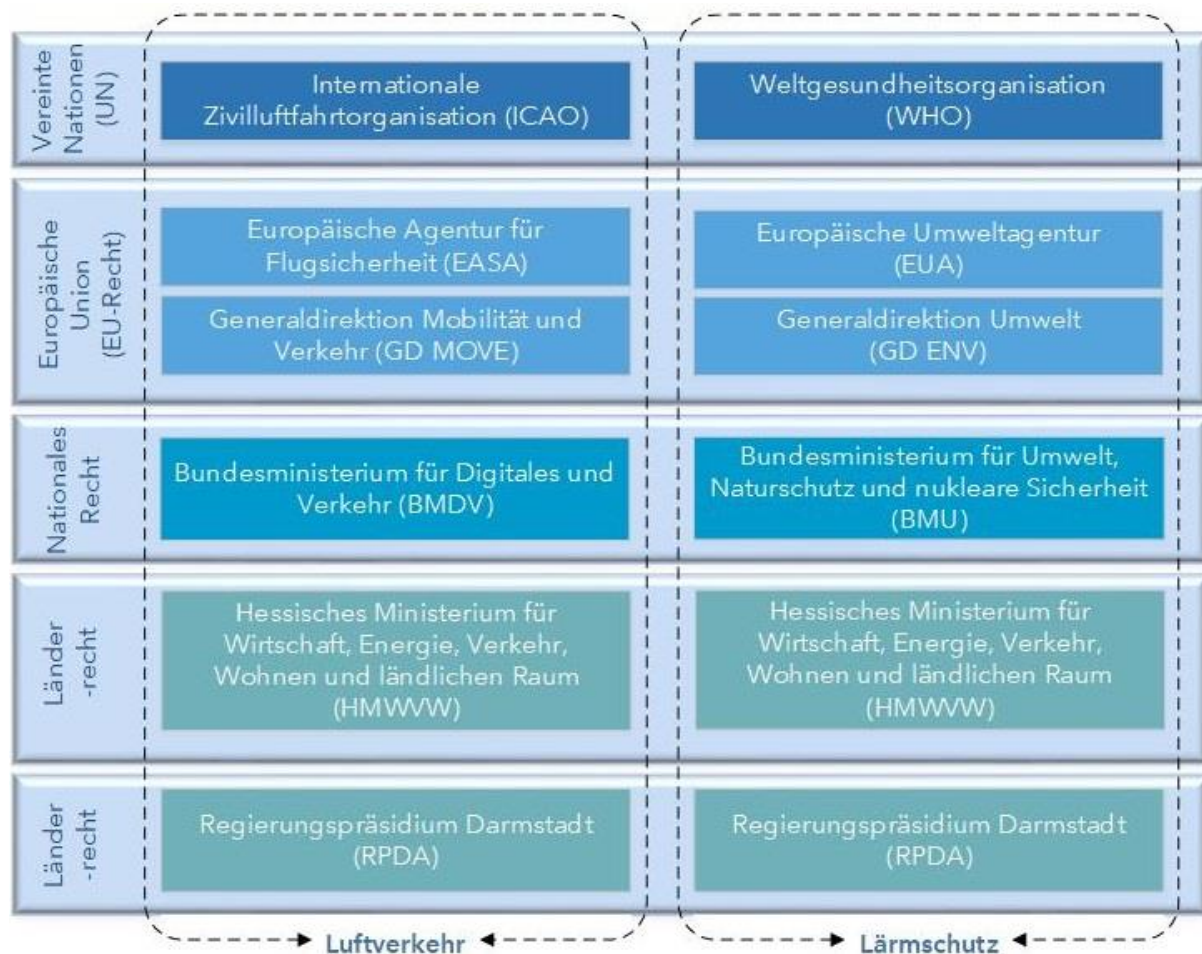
| | | |
|---|---|---|
| Vereinte Nationen (UN) | Internationale Zivilluftfahrtorganisation (ICAO) | Weltgesundheitsorganisation (WHO) |
| Europäische Union (EU-Recht) | Europäische Agentur für Flugsicherheit (EASA) | Europäische Umweltagentur (EUA) |
| | Generaldirektion Mobilität und Verkehr (GD MOVE) | Generaldirektion Umwelt (GD ENV) |
| Nationales Recht | Bundesministerium für Digitales und Verkehr (BMDV) | Bundesministerium für Umwelt, Naturschutz und nukleare Sicherheit (BMU) |
| Länder -recht | Hessisches Ministerium für Wirtschaft, Energie, Verkehr, Wohnen und ländlichen Raum (HMWVW) | Hessisches Ministerium für Wirtschaft, Energie, Verkehr, Wohnen und ländlichen Raum (HMWVW) |
| Länder -recht | Regierungspräsidium Darmstadt (RPDA) | Regierungspräsidium Darmstadt (RPDA) |
| | Luftverkehr | Lärmschutz |